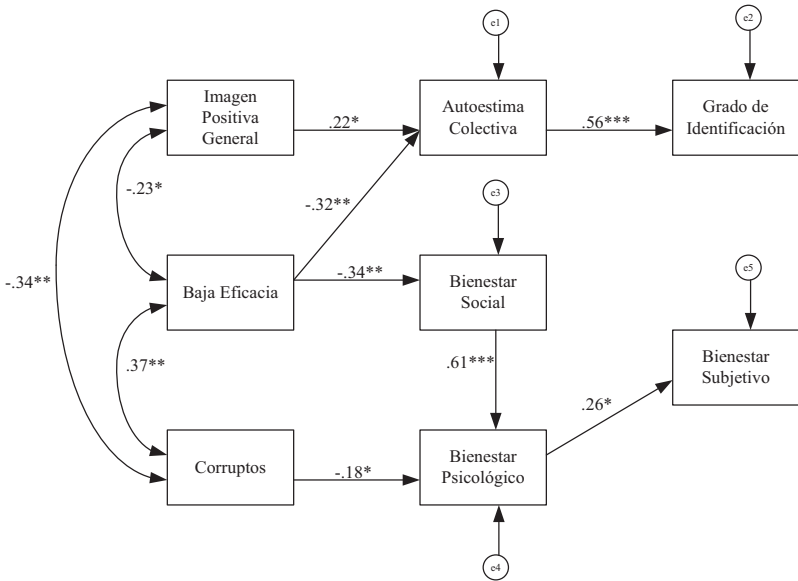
e1

e2

Imagen Positiva General

.22*

Autoestima Colectiva

.56***

Grado de Identificación

-.23*

-.32**

e3

-.34**

Baja Eficacia

-.34**

Bienestar Social

e5

.37**

.61***

Bienestar Subjetivo

.26*

Corruptos

-.18*

Bienestar Psicológico

e4